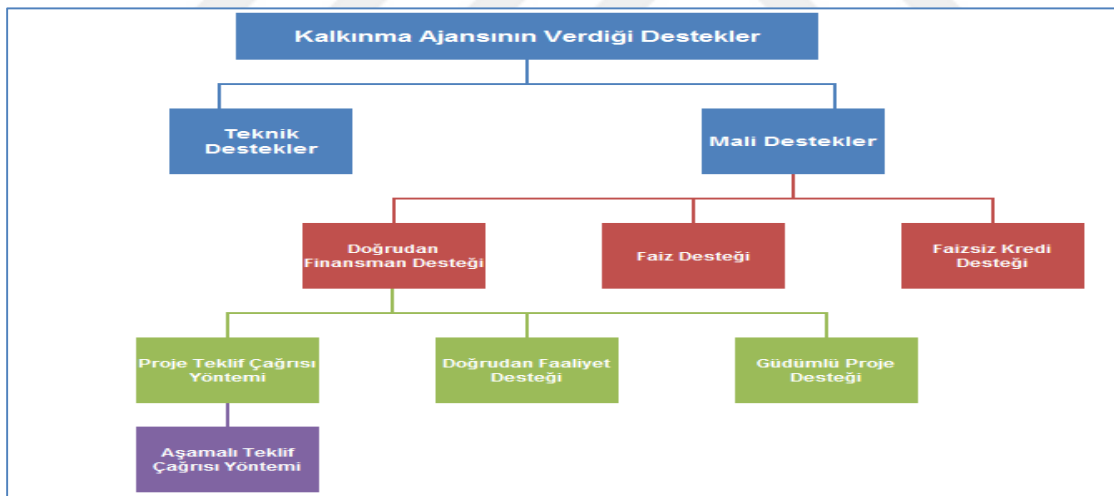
Kalkınma Ajansının Verdiği Destekler

Teknik Destekler

Mali Destekler

Doğrudan Finansman Desteği

Faiz Desteği

Faizsiz Kredi Desteği

Proje Teklif Çağrısı Yöntemi

Doğrudan Faaliyet Desteği

Güdümlü Proje Desteği

Aşamalı Teklif Çağrısı Yöntemi